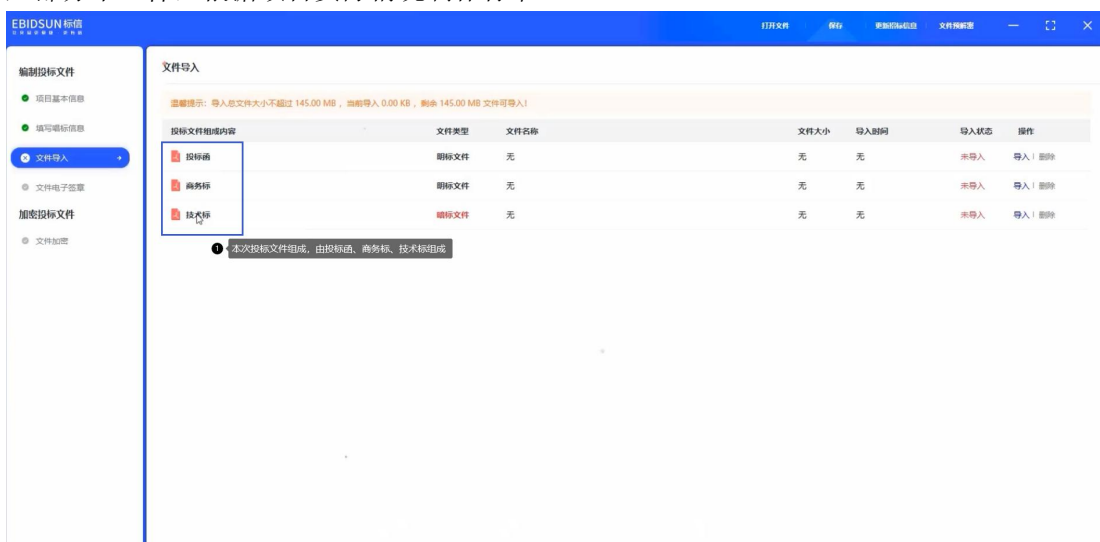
EBIDSUN标信

打开文件 保存 更新招标信息 文件预解密

编制投标文件

项目基本信息

填写唱标信息

文件导入

文件电子签章

加密投标文件

文件加密

文件导入

温馨提示：导入总文件大小不超过 145.00 MB，当前导入 0.00 KB，剩余 145.00 MB 文件可导入!

| 投标文件组成内容 | 文件类型 | 文件名称 | 文件大小 | 导入时间 | 导入状态 | 操作 |
|---|---|---|---|---|---|---|
| 投标函 | 明标文件 | 无 | 无 | 无 | 未导入 | 导入 \| 删除 |
| 商务标 | 明标文件 | 无 | 无 | 无 | 未导入 | 导入 \| 删除 |
| 技术标 | 暗标文件 | 无 | 无 | 无 | 未导入 | 导入 \| 删除 |

本次投标文件组成，由投标函、商务标、技术标组成